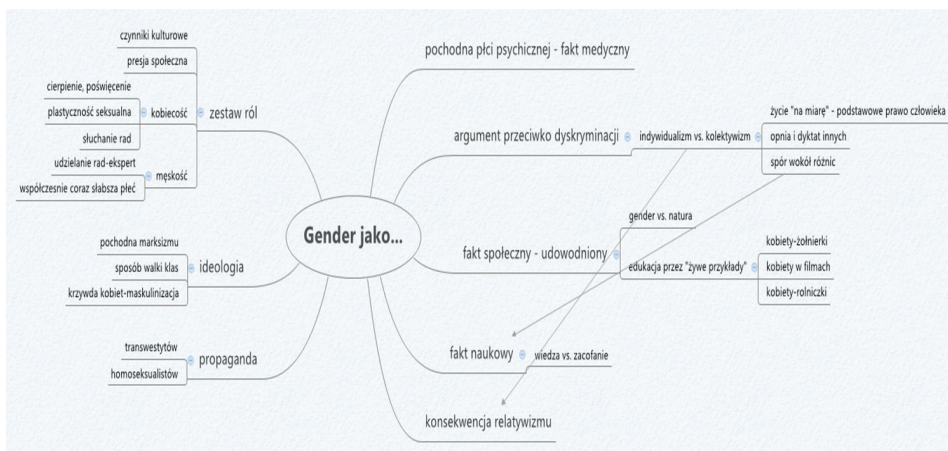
Gender jako...

zestaw ról
czynniki kulturowe
presja społeczna
kobiecość
cierpienie, poświęcenie
plastyczność seksualna
słuchanie rad
męskość
udzielanie rad-ekspert
współcześnie coraz słabsza płeć

ideologia
pochodna marksizmu
sposób walki klas
krzywda kobiet-maskulinizacja

propaganda
transwestytów
homoseksualistów

pochodna płci psychicznej - fakt medyczny

argument przeciwko dyskryminacji
indywidualizm vs. kolektywizm
życie "na miarę" - podstawowe prawo człowieka
opnia i dyktat innych
spór wokół różnic

fakt społeczny - udowodniony
gender vs. natura
edukacja przez "żywe przykłady"
kobiety-żołnierki
kobiety w filmach
kobiety-rolniczki

fakt naukowy
wiedza vs. zacofanie

konsekwencja relatywizmu